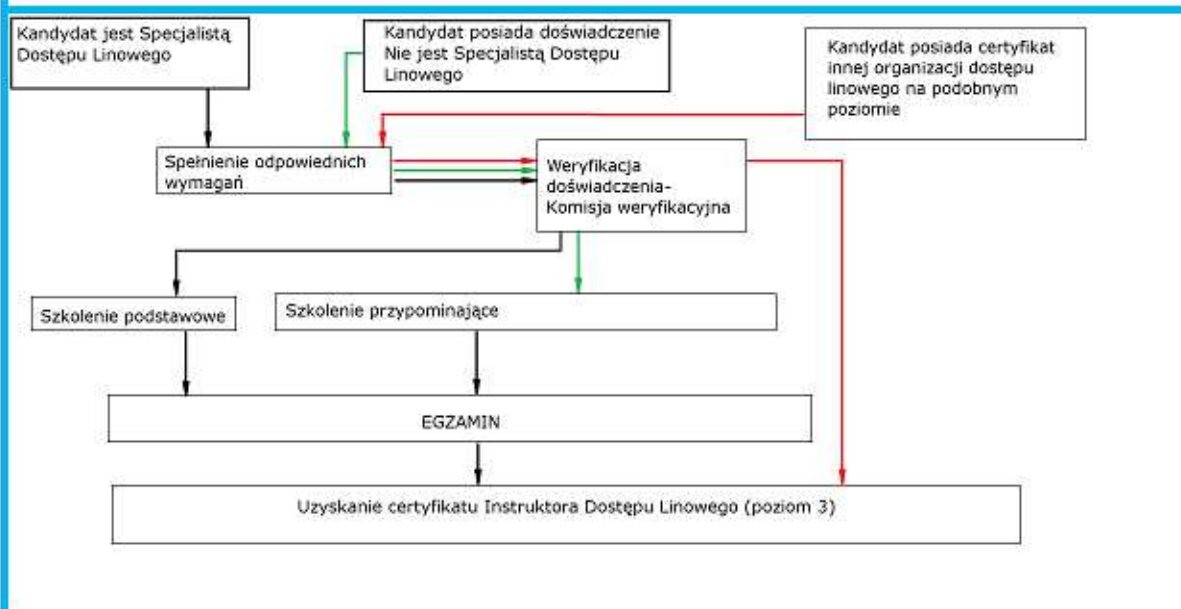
Kandydat jest Specjalistą Dostępu Linowego

Kandydat posiada doświadczenie Nie jest Specjalistą Dostępu Linowego

Kandydat posiada certyfikat innej organizacji dostępu linowego na podobnym poziomie

Spełnienie odpowiednich wymagań

Weryfikacja doświadczenia- Komisja weryfikacyjna

Szkolenie podstawowe

Szkolenie przypominające

EGZAMIN

Uzyskanie certyfikatu Instruktora Dostępu Linowego (poziom 3)